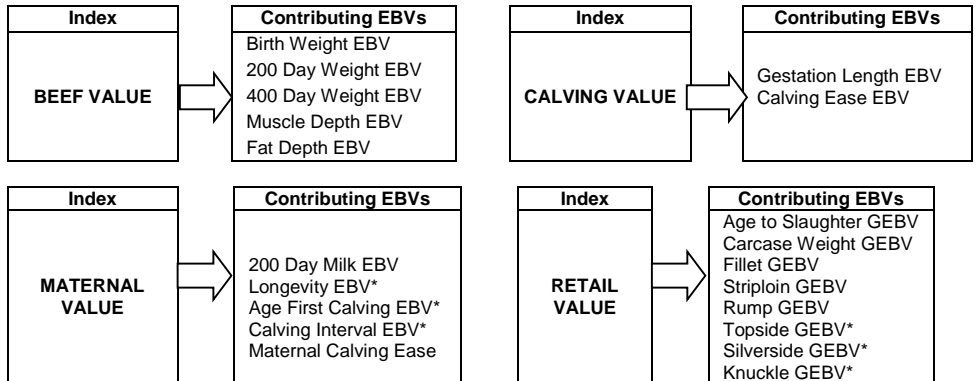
Index

BEEF VALUE

Contributing EBVs

Birth Weight EBV
200 Day Weight EBV
400 Day Weight EBV
Muscle Depth EBV
Fat Depth EBV

Index

CALVING VALUE

Contributing EBVs

Gestation Length EBV
Calving Ease EBV

Index

MATERNAL VALUE

Contributing EBVs

200 Day Milk EBV
Longevity EBV*
Age First Calving EBV*
Calving Interval EBV*
Maternal Calving Ease

Index

RETAIL VALUE

Contributing EBVs

Age to Slaughter GEBV
Carcase Weight GEBV
Fillet GEBV
Striploin GEBV
Rump GEBV
Topside GEBV*
Silverside GEBV*
Knuckle GEBV*